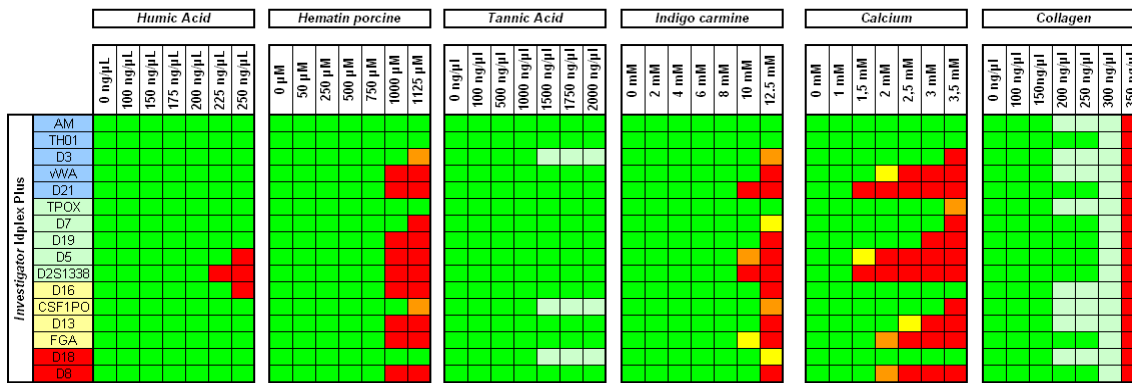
Humic Acid

Hematin porcine

Tannic Acid

Indigo carmine

Calcium

Collagen

0 ng/µL
100 ng/µL
150 ng/µL
175 ng/µL
200 ng/µL
225 ng/µL
250 ng/µL

0 µM
50 µM
250 µM
500 µM
750 µM
1000 µM
1125 µM

0 ng/µl
100 ng/µl
500 ng/µl
1000 ng/µl
1500 ng/µl
1750 ng/µl
2000 ng/µl

0 mM
2 mM
4 mM
6 mM
8 mM
10 mM
12.5 mM

0 mM
1 mM
1,5 mM
2 mM
2,5 mM
3 mM
3,5 mM

0 ng/µl
100 ng/µl
150ng/µl
200 ng/µl
250 ng/µl
300 ng/µl
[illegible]

Investigator Idplex Plus

AM
TH01
D3
vWA
D21
TPOX
D7
D19
D5
D2S1338
D16
CSF1PO
D13
FGA
D18
D8